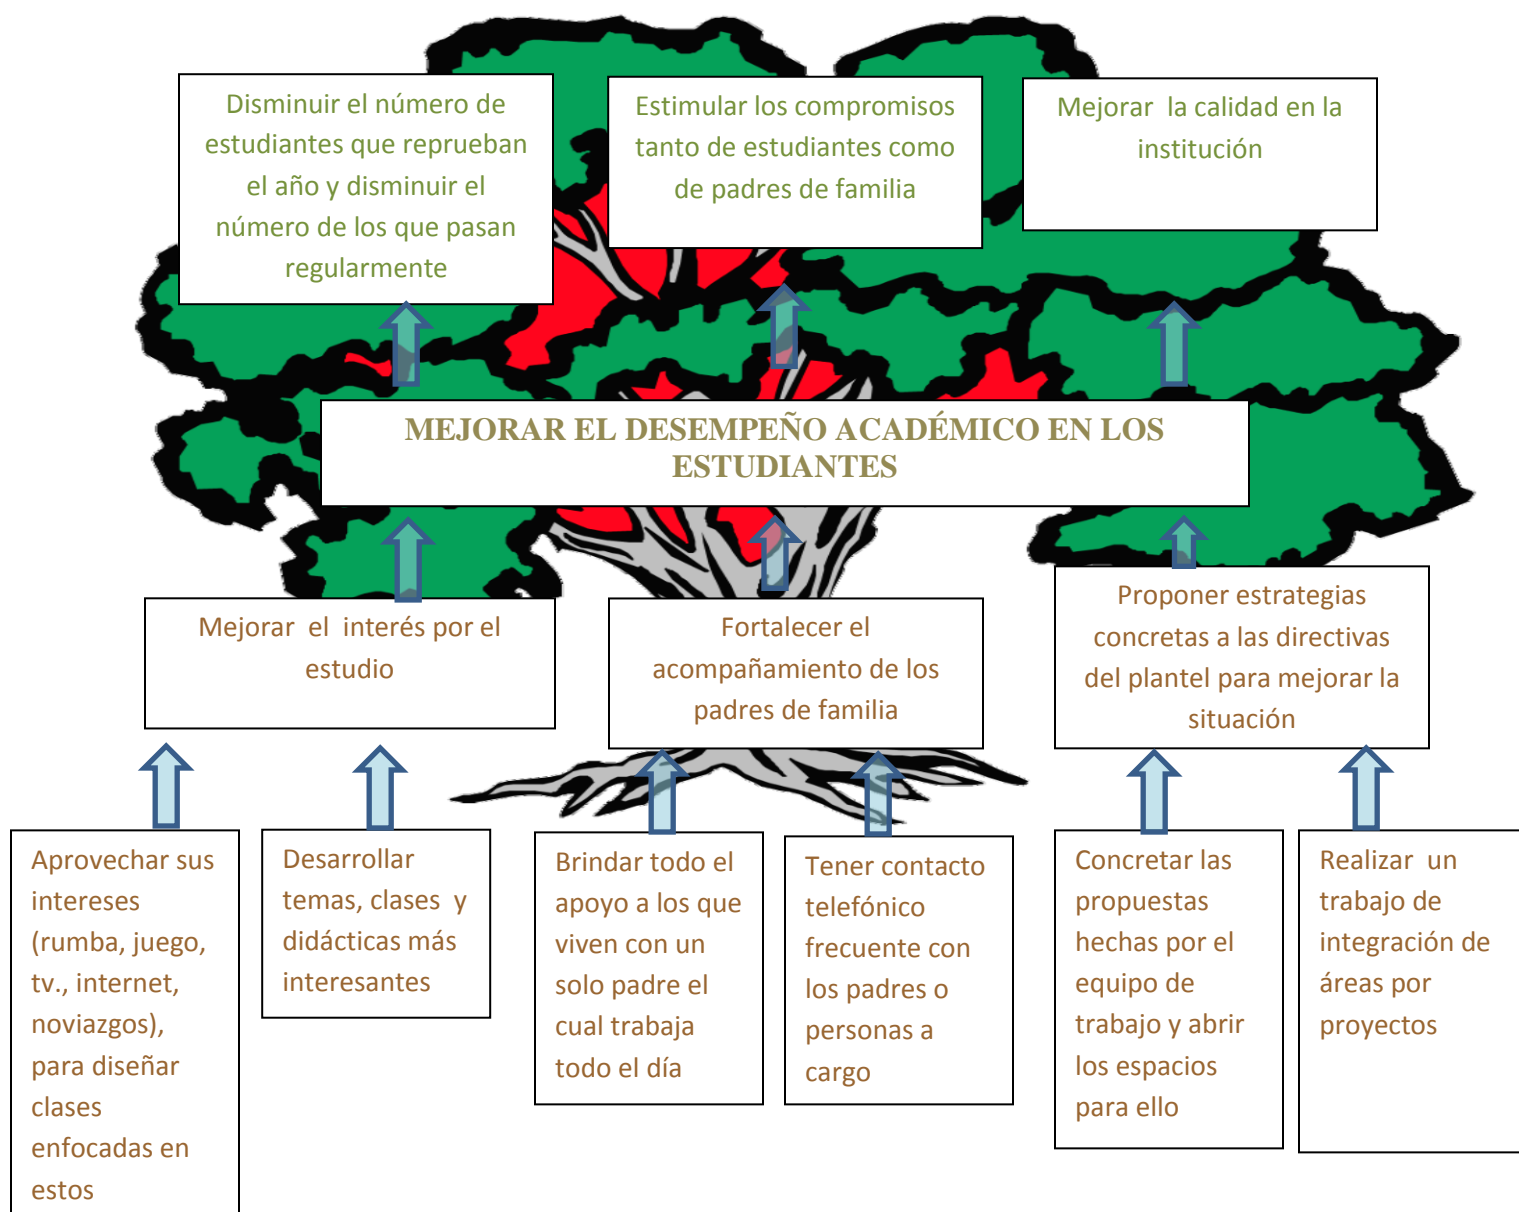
Disminuir el número de estudiantes que reprueban el año y disminuir el número de los que pasan regularmente

Estimular los compromisos tanto de estudiantes como de padres de familia

Mejorar la calidad en la institución

MEJORAR EL DESEMPEÑO ACADÉMICO EN LOS ESTUDIANTES

Mejorar el interés por el estudio

Fortalecer el acompañamiento de los padres de familia

Proponer estrategias concretas a las directivas del plantel para mejorar la situación

Aprovechar sus intereses (rumba, juego, tv., internet, noviazgos), para diseñar clases enfocadas en estos

Desarrollar temas, clases y didácticas más interesantes

Brindar todo el apoyo a los que viven con un solo padre el cual trabaja todo el día

Tener contacto telefónico frecuente con los padres o personas a cargo

Concretar las propuestas hechas por el equipo de trabajo y abrir los espacios para ello

Realizar un trabajo de integración de áreas por proyectos